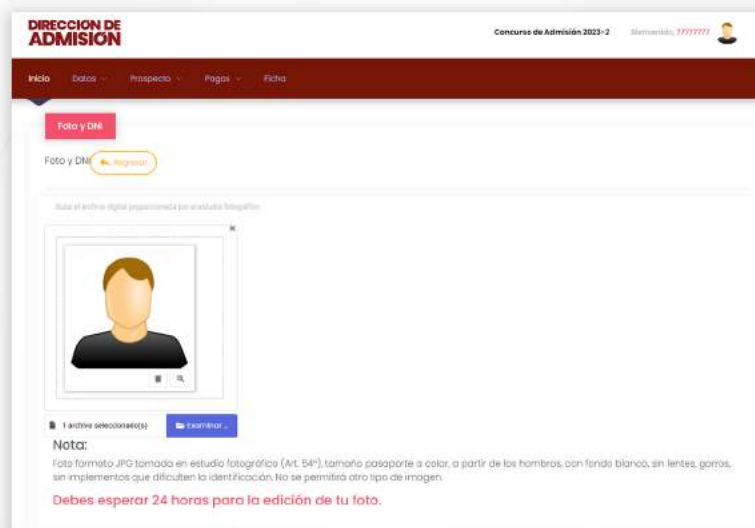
DIRECCION DE ADMISION

Concurso de Admisión 2023-2 Bienvenido, 77777777

Inicio Datos Prospecto Pagos Ficha

Foto y DNI

Foto y DNI Regresar

Sube el archivo digital proporcionado por el estudio fotográfico

×

1 archivo seleccionado(s) Examinar ...

Nota:

Foto formato JPG tomada en estudio fotográfico (Art. 54°), tamaño pasaporte a color, a partir de los hombros, con fondo blanco, sin lentes, gorros, sin implementos que dificulten la identificación. No se permitirá otro tipo de imagen.

Debes esperar 24 horas para la edición de tu foto.